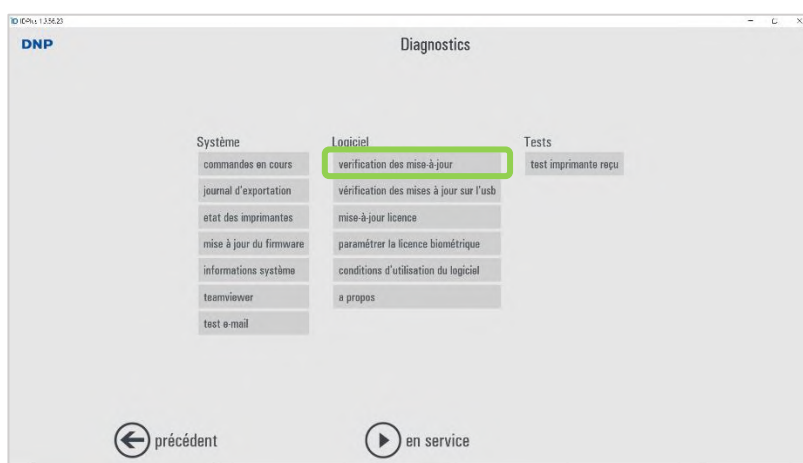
ID ID-Plus 1.3.56.23

DNP

Diagnostics

Système
commandes en cours
journal d'exportation
etat des imprimantes
mise à jour du firmware
informations système
teamviewer
test e-mail

Logiciel
verification des mise-à-jour
vérification des mises à jour sur l'usb
mise-à-jour licence
paramétrer la licence biométrique
conditions d'utilisation du logiciel
a propos

Tests
test imprimante reçu

précédent

en service